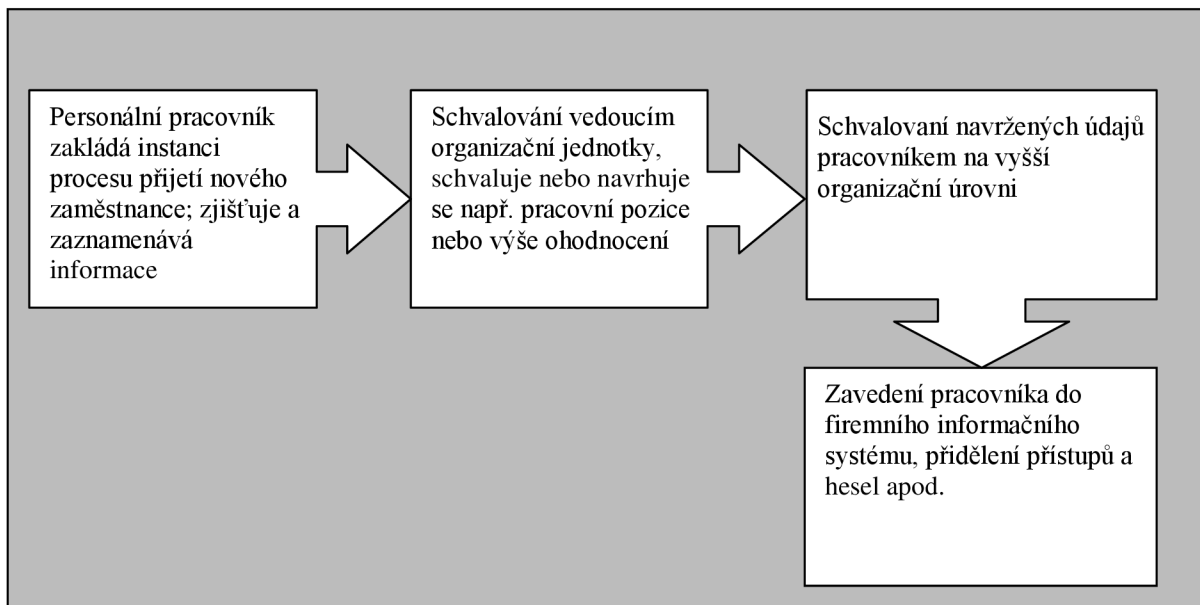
Personální pracovník zakládá instanci procesu přijetí nového zaměstnance; zjišťuje a zaznamenává informace

Schvalování vedoucím organizační jednotky, schvaluje nebo navrhuje se např. pracovní pozice nebo výše ohodnocení

Schvalovaní navržených údajů pracovníkem na vyšší organizační úrovni

Zavedení pracovníka do firemního informačního systému, přidělení přístupů a hesel apod.